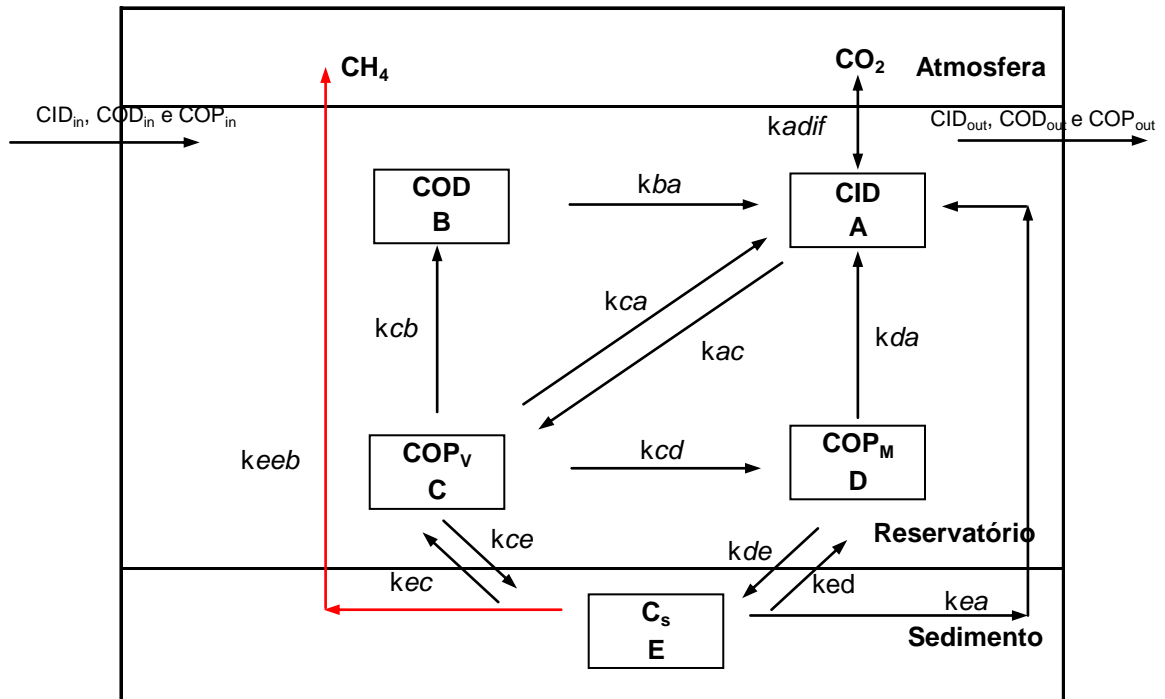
$CH_4$

$CO_2$

Atmosfera

$CID_{in}$, $COD_{in}$ e $COP_{in}$

k*adif*

$CID_{out}$, $COD_{out}$ e $COP_{out}$

COD
B

k*ba*

CID
A

k*ca*

k*cb*

k*ac*

k*da*

k*eeb*

$COP_V$
C

k*cd*

$COP_M$
D

k*ce*

k*de*

Reservatório

k*ec*

ked

k*ea*

$C_s$
E

Sedimento